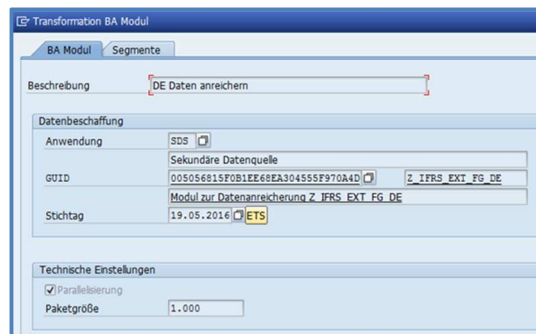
Transformation BA Modul

BA Modul | Segmente

Beschreibung | DE Daten anreichern

Datenbeschaffung

Anwendung | SDS
Sekundäre Datenquelle
GUID | 005056815F0B1EE68EA304555F970A4D | Z_IFRS_EXT_FG_DE
Modul zur Datenanreicherung Z_IFRS_EXT_FG_DE
Stichtag | 19.05.2016 | ETS

Technische Einstellungen

Parallelisierung
Paketgröße | 1.000